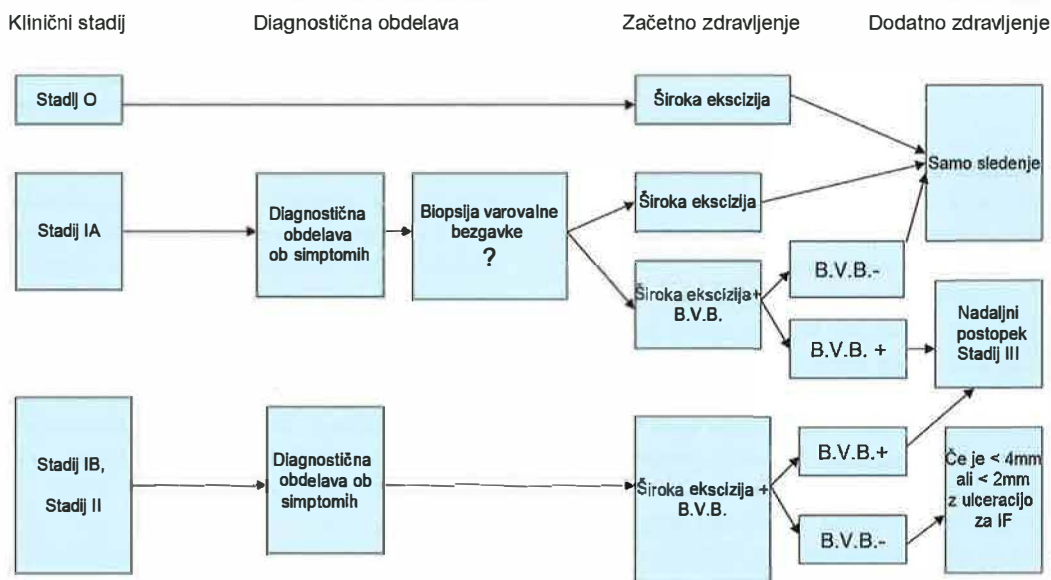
Klinični stadij

Diagnostična obdelava

Začetno zdravljenje

Dodatno zdravljenje

Stadij O

Široka ekscizija

Samo sledenje

Stadij IA

Diagnostična obdelava ob simptomih

Biopsija varovalne bezgavke ?

Široka ekscizija

Široka ekscizija+ B.V.B.

B.V.B.-

B.V.B. +

Nadaljni postopek Stadij III

Stadij IB, Stadij II

Diagnostična obdelava ob simptomih

Široka ekscizija + B.V.B.

B.V.B.+

B.V.B.-

Če je < 4mm ali < 2mm z ulceracijo za IF